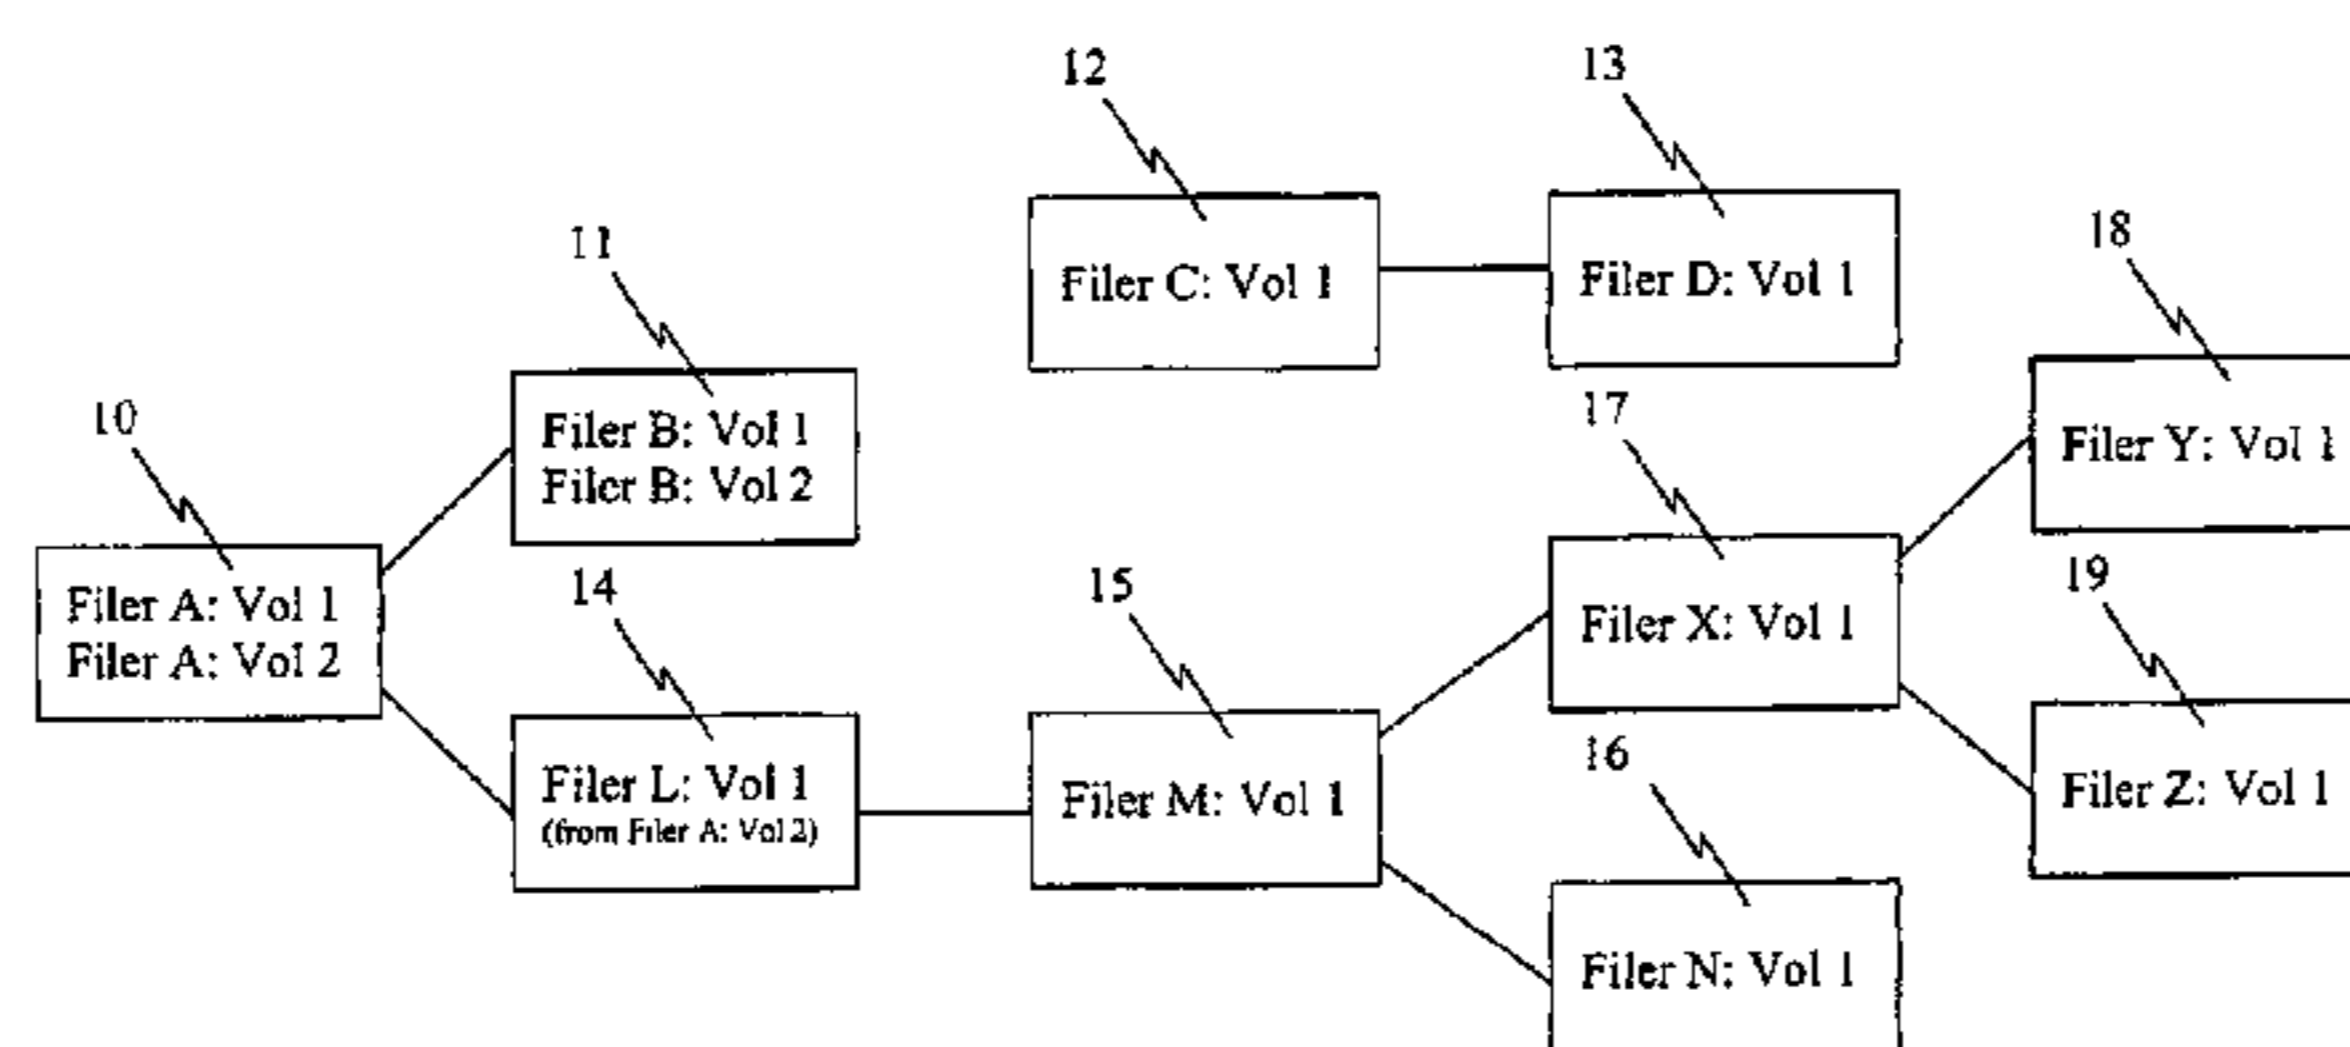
12

13

Filer C: Vol 1

Filer D: Vol 1

11

18

Filer B: Vol 1
Filer B: Vol 2

10

17

Filer Y: Vol 1

Filer A: Vol 1
Filer A: Vol 2

14

15

Filer X: Vol 1

19

Filer L: Vol 1
(from Filer A: Vol 2)

Filer M: Vol 1

16

Filer Z: Vol 1

Filer N: Vol 1